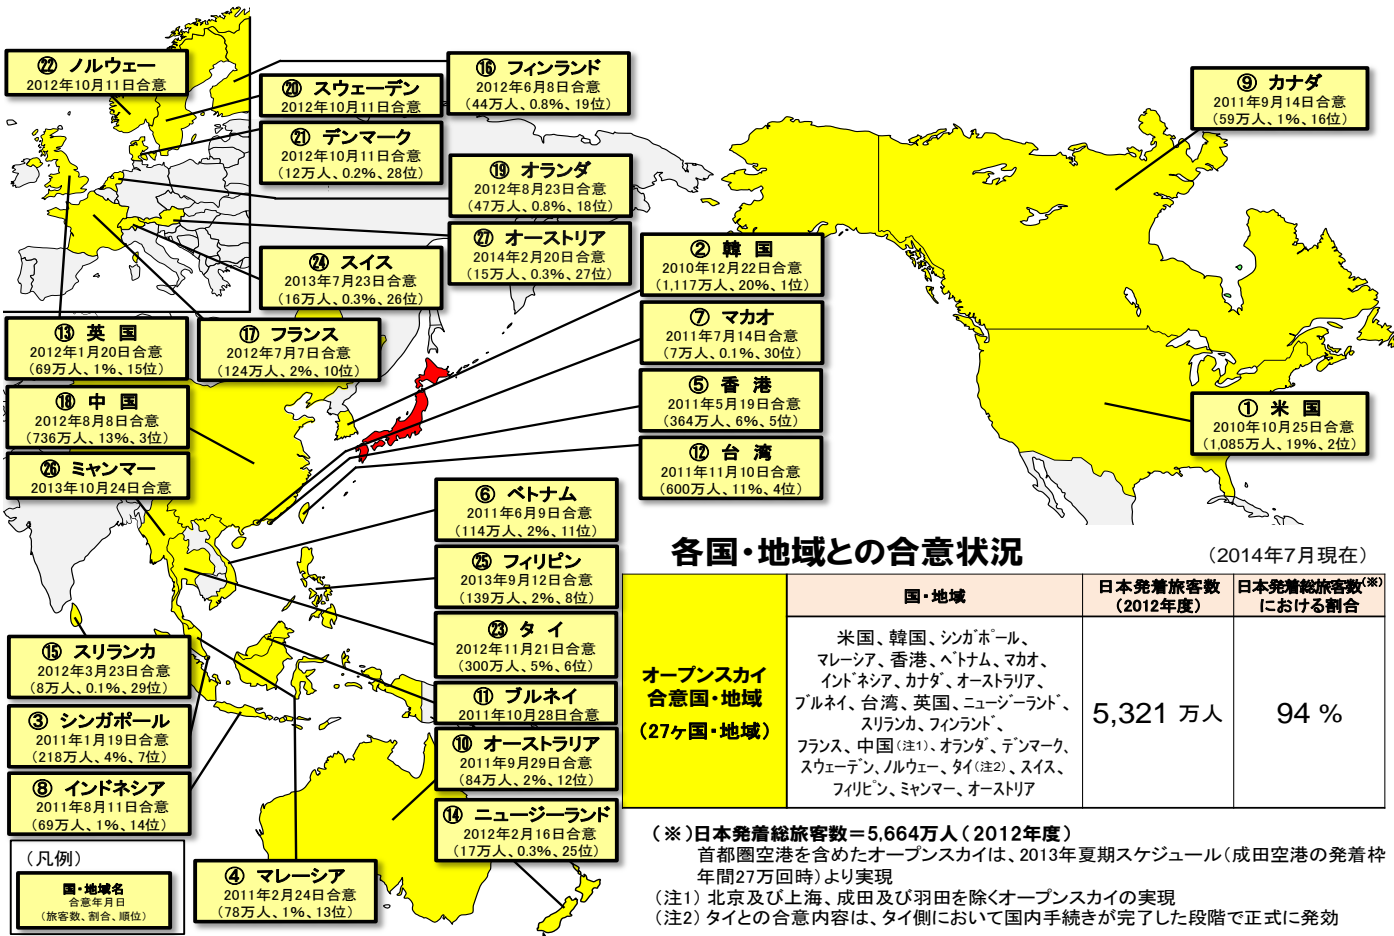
㉒ ノルウェー
2012年10月11日合意

⑳ スウェーデン
2012年10月11日合意

⑯ フィンランド
2012年6月8日合意
（44万人、0.8%、19位）

㉑ デンマーク
2012年10月11日合意
（12万人、0.2%、28位）

⑲ オランダ
2012年8月23日合意
（47万人、0.8%、18位）

㉗ オーストリア
2014年2月20日合意
（15万人、0.3%、27位）

㉔ スイス
2013年7月23日合意
（16万人、0.3%、26位）

⑬ 英 国
2012年1月20日合意
（69万人、1%、15位）

⑰ フランス
2012年7月7日合意
（124万人、2%、10位）

⑱ 中 国
2012年8月8日合意
（736万人、13%、3位）

㉖ ミャンマー
2013年10月24日合意

② 韓 国
2010年12月22日合意
（1,117万人、20%、1位）

⑦ マカオ
2011年7月14日合意
（7万人、0.1%、30位）

⑤ 香 港
2011年5月19日合意
（364万人、6%、5位）

⑫ 台 湾
2011年11月10日合意
（600万人、11%、4位）

⑨ カナダ
2011年9月14日合意
（59万人、1%、16位）

① 米 国
2010年10月25日合意
（1,085万人、19%、2位）

⑥ ベトナム
2011年6月9日合意
（114万人、2%、11位）

㉕ フィリピン
2013年9月12日合意
（139万人、2%、8位）

㉓ タ イ
2012年11月21日合意
（300万人、5%、6位）

⑪ ブルネイ
2011年10月28日合意

⑩ オーストラリア
2011年9月29日合意
（84万人、2%、12位）

⑭ ニュージーランド
2012年2月16日合意
（17万人、0.3%、25位）

⑮ スリランカ
2012年3月23日合意
（8万人、0.1%、29位）

③ シンガポール
2011年1月19日合意
（218万人、4%、7位）

⑧ インドネシア
2011年8月11日合意
（69万人、1%、14位）

④ マレーシア
2011年2月24日合意
（78万人、1%、13位）

（凡例）
国・地域名
合意年月日
（旅客数、割合、順位）

各国・地域との合意状況
（2014年7月現在）

| | 国・地域 | 日本発着旅客数（2012年度） | 日本発着総旅客数(※)における割合 |
|---|---|---|---|
| オープンスカイ合意国・地域（27ヶ国・地域） | 米国、韓国、シンガポール、マレーシア、香港、ベトナム、マカオ、インドネシア、カナダ、オーストラリア、ブルネイ、台湾、英国、ニュージーランド、スリランカ、フィンランド、フランス、中国(注1)、オランダ、デンマーク、スウェーデン、ノルウェー、タイ(注2)、スイス、フィリピン、ミャンマー、オーストリア | 5,321 万人 | 94 % |

（※）日本発着総旅客数＝5,664万人（2012年度）
首都圏空港を含めたオープンスカイは、2013年夏期スケジュール（成田空港の発着枠年間27万回時）より実現
（注1）北京及び上海、成田及び羽田を除くオープンスカイの実現
（注2）タイとの合意内容は、タイ側において国内手続きが完了した段階で正式に発効